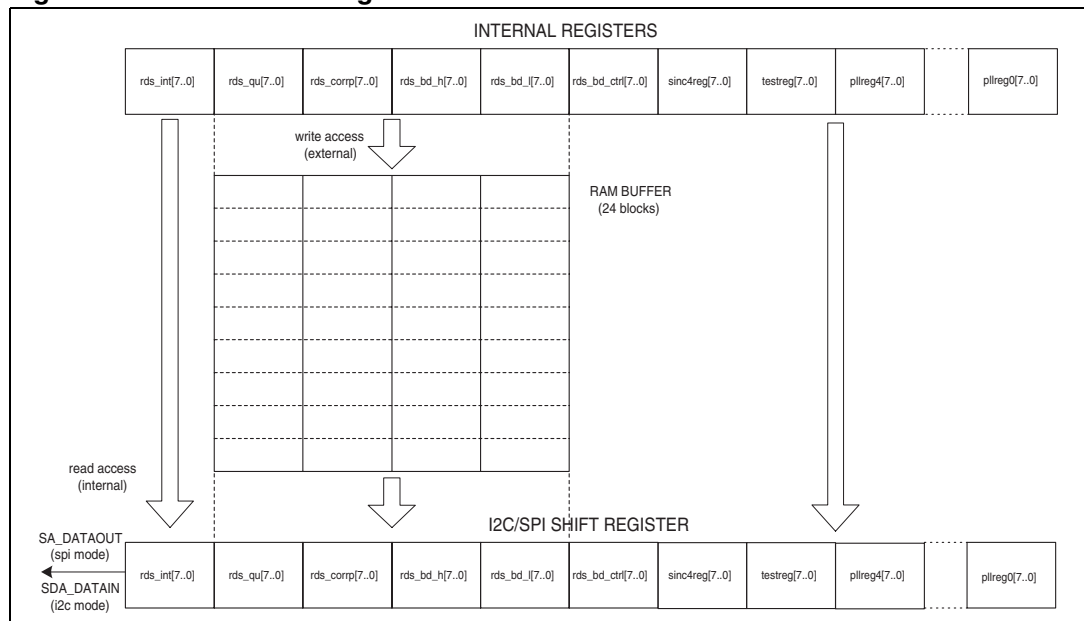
INTERNAL REGISTERS

rds_int[7..0] rds_qu[7..0] rds_corrp[7..0] rds_bd_h[7..0] rds_bd_l[7..0] rds_bd_ctrl[7..0] sinc4reg[7..0] testreg[7..0] pllreg4[7..0] pllreg0[7..0]

write access (external)

RAM BUFFER (24 blocks)

read access (internal)

I2C/SPI SHIFT REGISTER

SA_DATAOUT (spi mode)

SDA_DATAIN (i2c mode)

rds_int[7..0] rds_qu[7..0] rds_corrp[7..0] rds_bd_h[7..0] rds_bd_l[7..0] rds_bd_ctrl[7..0] sinc4reg[7..0] testreg[7..0] pllreg4[7..0] pllreg0[7..0]